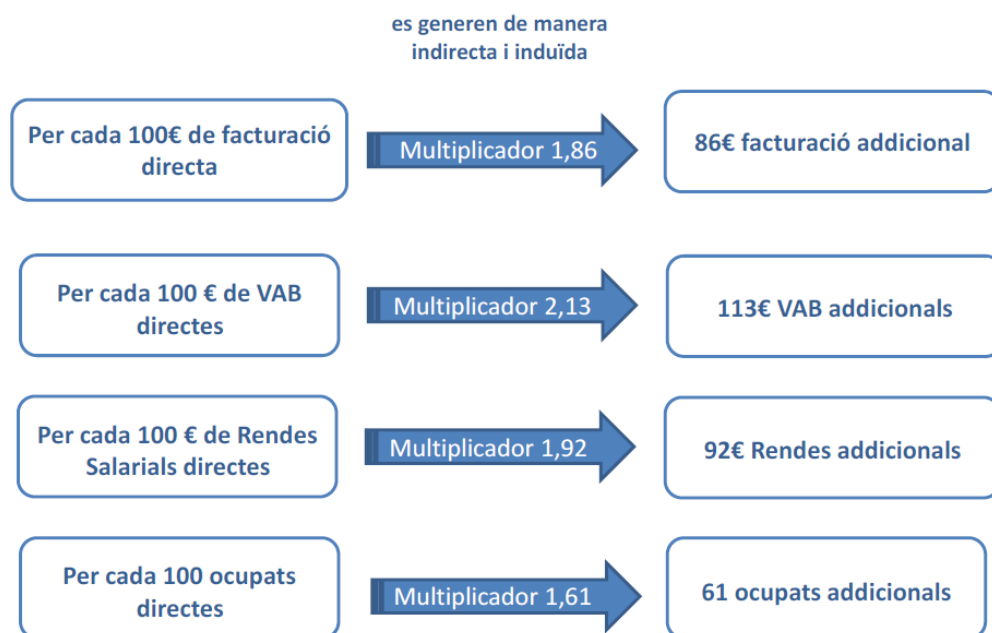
es generen de manera indirecta i induïda

Per cada 100€ de facturació directa

Multiplicador 1,86

86€ facturació addicional

Per cada 100 € de VAB directes

Multiplicador 2,13

113€ VAB addicionals

Per cada 100 € de Rendes Salarials directes

Multiplicador 1,92

92€ Rendes addicionals

Per cada 100 ocupats directes

Multiplicador 1,61

61 ocupats addicionals